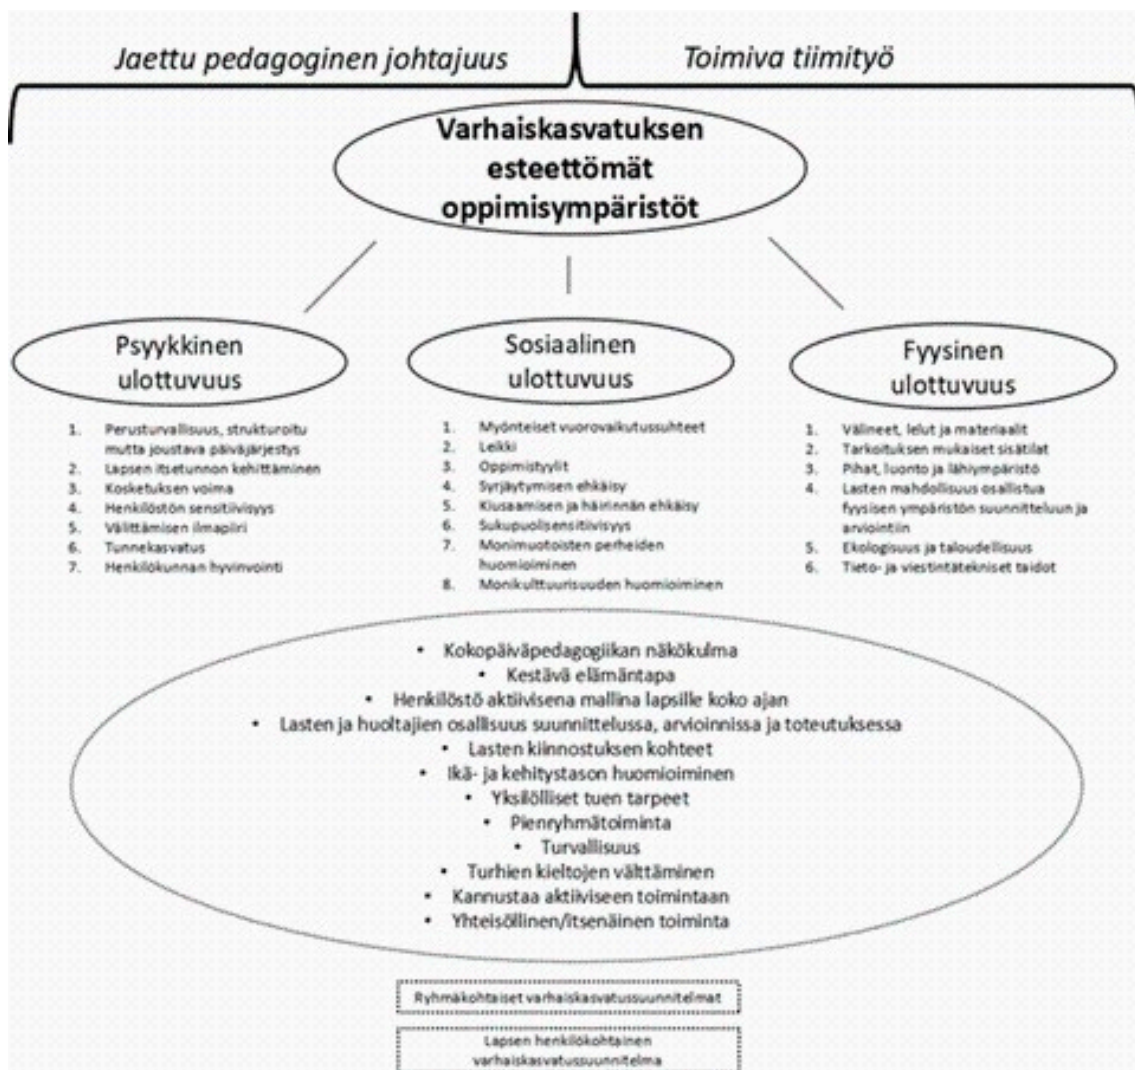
Jaettu pedagoginen johtajuus

Toimiva tiimityö

Varhaiskasvatuksen esteettömät oppimisympäristöt

Psyykkinen ulottuvuus

1. Perusturvallisuus, strukturoitu mutta joustava päiväjärjestys
2. Lapsen itsetunnon kehittäminen
3. Kosketuksen voima
4. Henkilöstön sensitiivisyys
5. Välittämisen ilmapiiri
6. Tunnekasvatus
7. Henkilökunnan hyvinvointi

Sosiaalinen ulottuvuus

1. Myönteiset vuorovaikutussuhteet
2. Leikki
3. Oppimistyylit
4. Syrjäytymisen ehkäisy
5. Kiusaamisen ja häirinnän ehkäisy
6. Sukupuolisensitiivisyys
7. Monimuotoisten perheiden huomioiminen
8. Monikulttuurisuuden huomioiminen

Fyysinen ulottuvuus

1. Välineet, lelut ja materiaalit
2. Tarkoituksen mukaiset sisätilat
3. Pihat, luonto ja lähiympäristö
4. Lasten mahdollisuus osallistua fyysisen ympäristön suunnitteluun ja arviointiin
5. Ekologisuus ja taloudellisuus
6. Tieto- ja viestintätekniset taidot

• Kokopäiväpedagogiikan näkökulma
• Kestävä elämäntapa
• Henkilöstö aktiivisena mallina lapsille koko ajan
• Lasten ja huoltajien osallisuus suunnittelussa, arvioinnissa ja toteutuksessa
• Lasten kiinnostuksen kohteet
• Ikä- ja kehitystason huomioiminen
• Yksilölliset tuen tarpeet
• Pienryhmätoiminta
• Turvallisuus
• Turhien kieltojen välttäminen
• Kannustaa aktiiviseen toimintaan
• Yhteisöllinen/itsenäinen toiminta

Ryhmäkohtaiset varhaiskasvatussuunnitelmat

Lapsen henkilökohtainen varhaiskasvatussuunnitelma